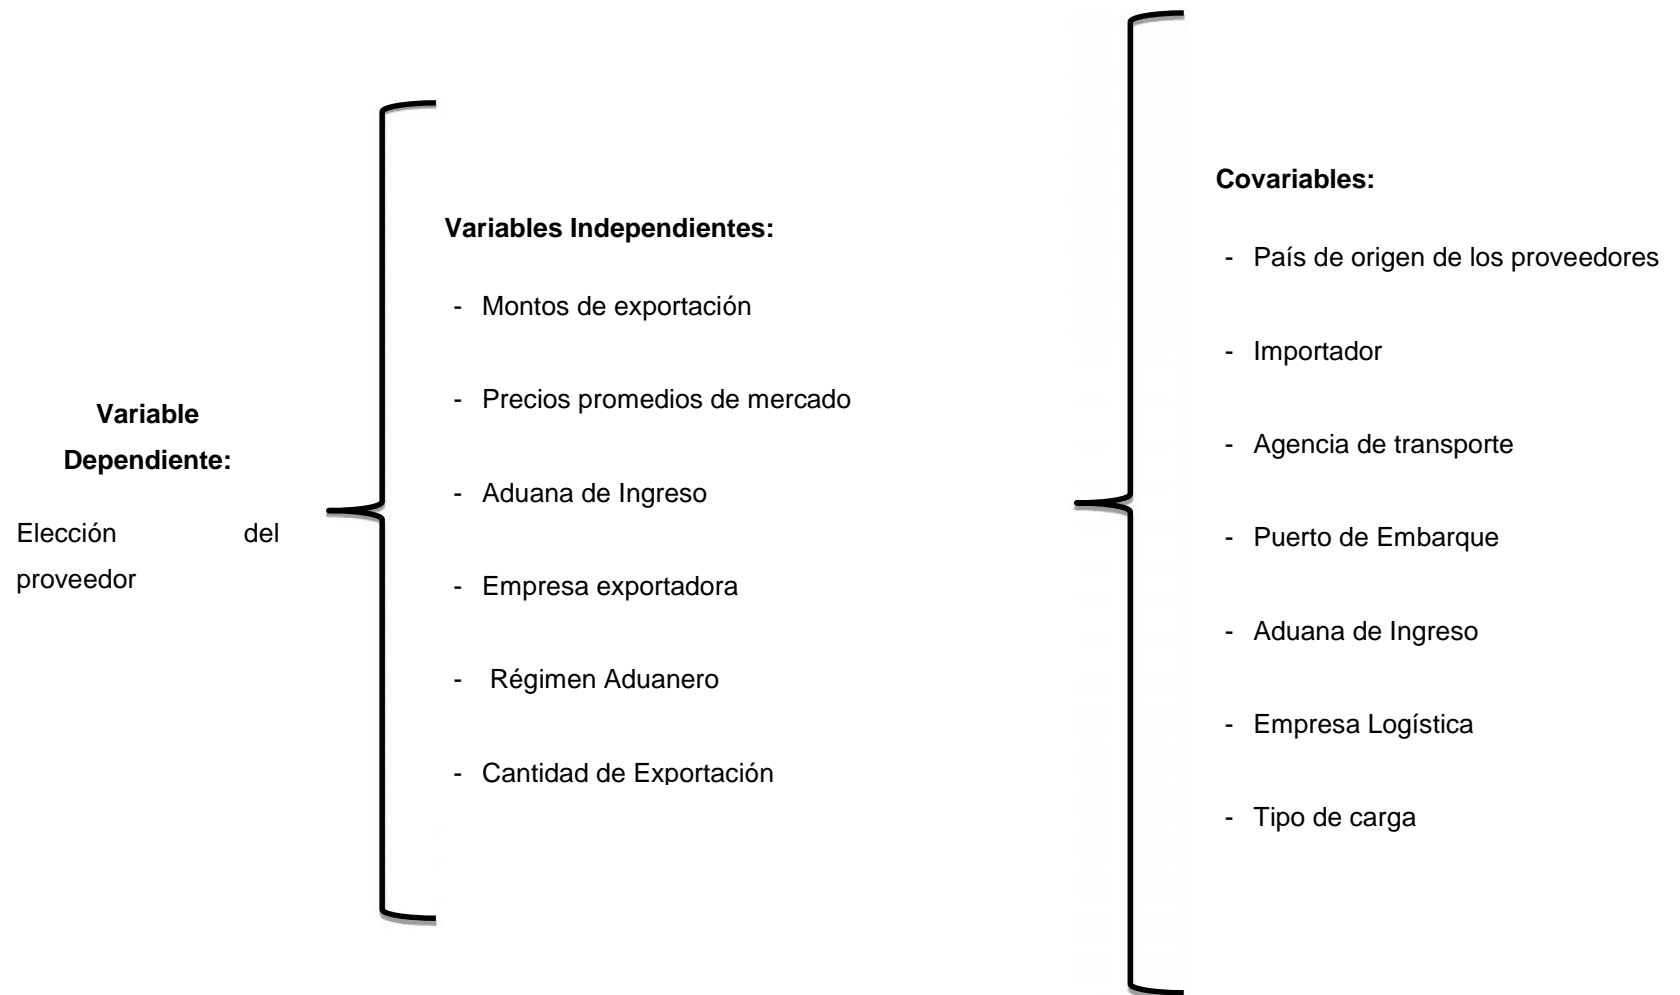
**Variable Dependiente:**

Elección del proveedor

**Variables Independientes:**

- Montos de exportación
- Precios promedios de mercado
- Aduana de Ingreso
- Empresa exportadora
- Régimen Aduanero
- Cantidad de Exportación

**Covariables:**

- País de origen de los proveedores
- Importador
- Agencia de transporte
- Puerto de Embarque
- Aduana de Ingreso
- Empresa Logística
- Tipo de carga